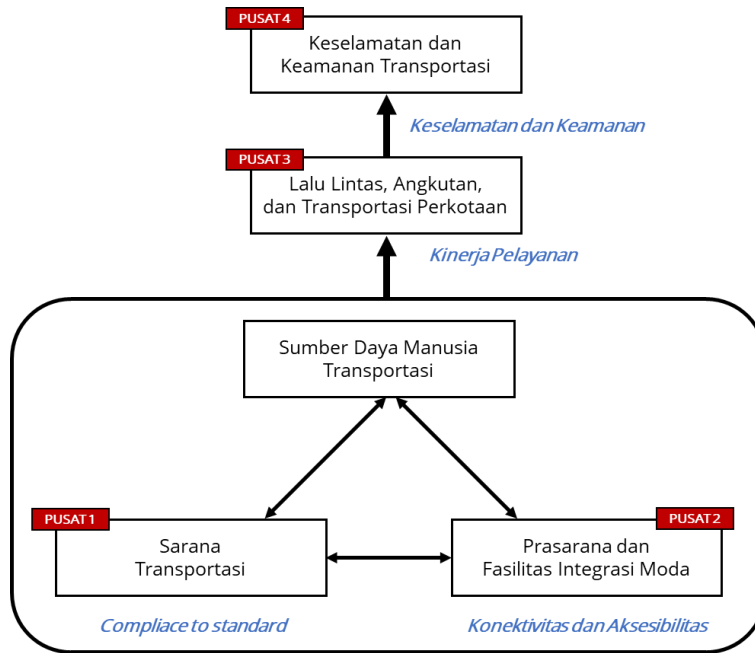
PUSAT 4
Keselamatan dan Keamanan Transportasi

Keselamatan dan Keamanan

PUSAT 3
Lalu Lintas, Angkutan, dan Transportasi Perkotaan

Kinerja Pelayanan

Sumber Daya Manusia Transportasi

PUSAT 1
Sarana Transportasi

PUSAT 2
Prasarana dan Fasilitas Integrasi Moda

Compliace to standard

Konektivitas dan Aksesibilitas